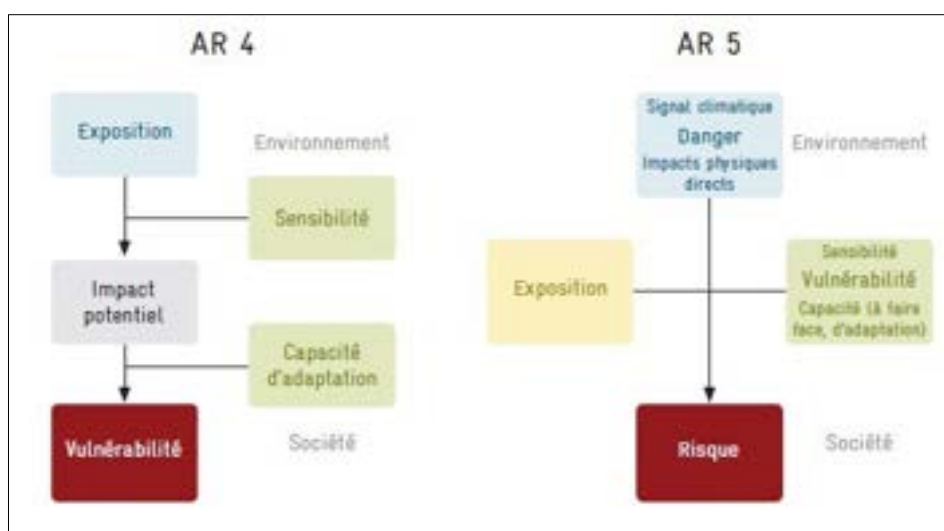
AR 4

Exposition

Environnement

Sensibilité

Impact potentiel

Capacité d'adaptation

Vulnérabilité

Société

AR 5

Signal climatique
Danger
Impacts physiques directs

Environnement

Exposition

Sensibilité
Vulnérabilité
Capacité (à faire face, d'adaptation)

Risque

Société